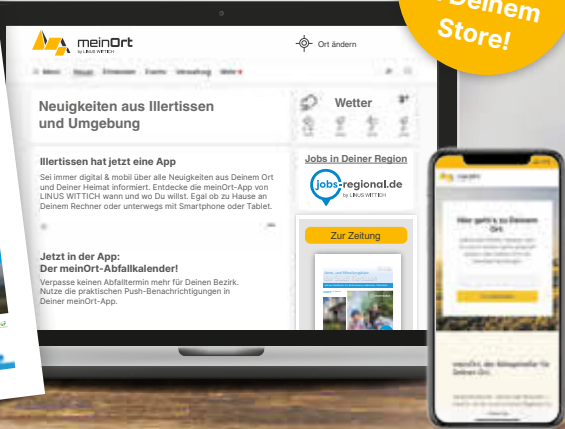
Deinem Store!

meinOrt
by LINUS WITTICH

Ort ändern

Menü Neues Erlebnisse Events Verwaltung Mehr

Neuigkeiten aus Illertissen und Umgebung

Wetter

Illertissen hat jetzt eine App

Sei immer digital & mobil über alle Neuigkeiten aus Deinem Ort und Deiner Heimat informiert. Entdecke die meinOrt-App von LINUS WITTICH wann und wo Du willst. Egal ob zu Hause an Deinem Rechner oder unterwegs mit Smartphone oder Tablet.

Jobs in Deiner Region

jobs-regional.de
by LINUS WITTICH

Zur Zeitung

Jetzt in der App:
Der meinOrt-Abfallkalender!

Verpasse keinen Abfalltermin mehr für Deinen Bezirk. Nutze die praktischen Push-Benachrichtigungen in Deiner meinOrt-App.

Hier geht's zu Deinem Ort.

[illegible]

meinOrt, das Wissensnetzwerk für Deinen Ort.

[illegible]